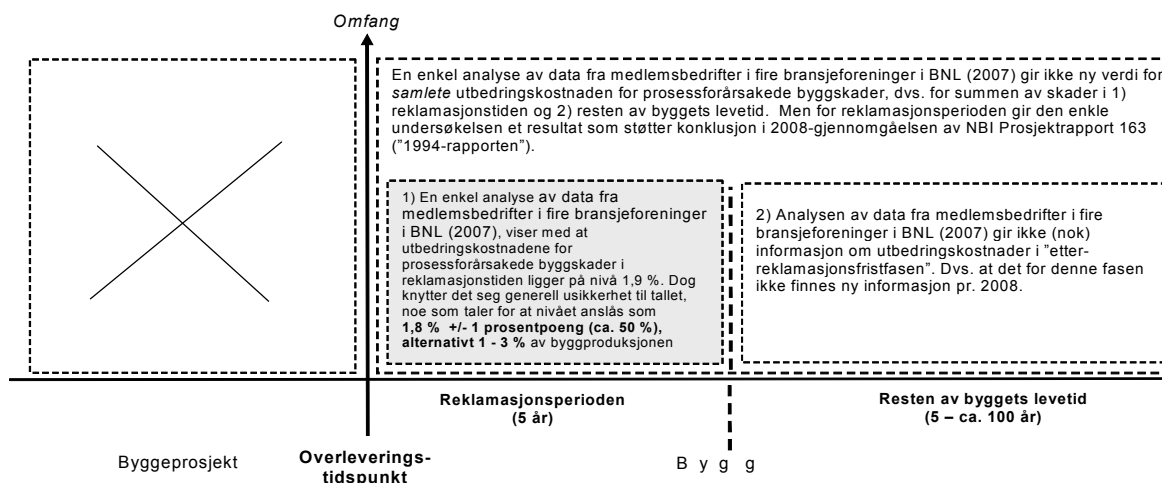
Omfang

En enkel analyse av data fra medlemsbedrifter i fire bransjeforeninger i BNL (2007) gir ikke ny verdi for *samlete* utbedringskostnader for prosessforårsakede byggskader, dvs. for summen av skader i 1) reklamasjonstiden og 2) resten av byggets levetid. Men for reklamasjonsperioden gir den enkle undersøkelsen et resultat som støtter konklusjon i 2008-gjennomgåelsen av NBI Prosjektrapport 163 ("1994-rapporten").

1) En enkel analyse av data fra medlemsbedrifter i fire bransjeforeninger i BNL (2007), viser med at utbedringskostnadene for prosessforårsakede byggskader i reklamasjonstiden ligger på nivå 1,9 %. Dog knytter det seg generell usikkerhet til tallet, noe som taler for at nivået anslås som **1,8 % +/- 1 prosentpoeng (ca. 50 %), alternativt 1 - 3 %** av byggproduksjonen

2) Analysen av data fra medlemsbedrifter i fire bransjeforeninger i BNL (2007) gir ikke (nok) informasjon om utbedringskostnader i "etter-reklamasjonsfristfasen". Dvs. at det for denne fasen ikke finnes ny informasjon pr. 2008.

**Reklamasjonsperioden (5 år)**

**Resten av byggets levetid (5 – ca. 100 år)**

Byggeprosjekt

**Overleverings-tidspunkt**

B y g g